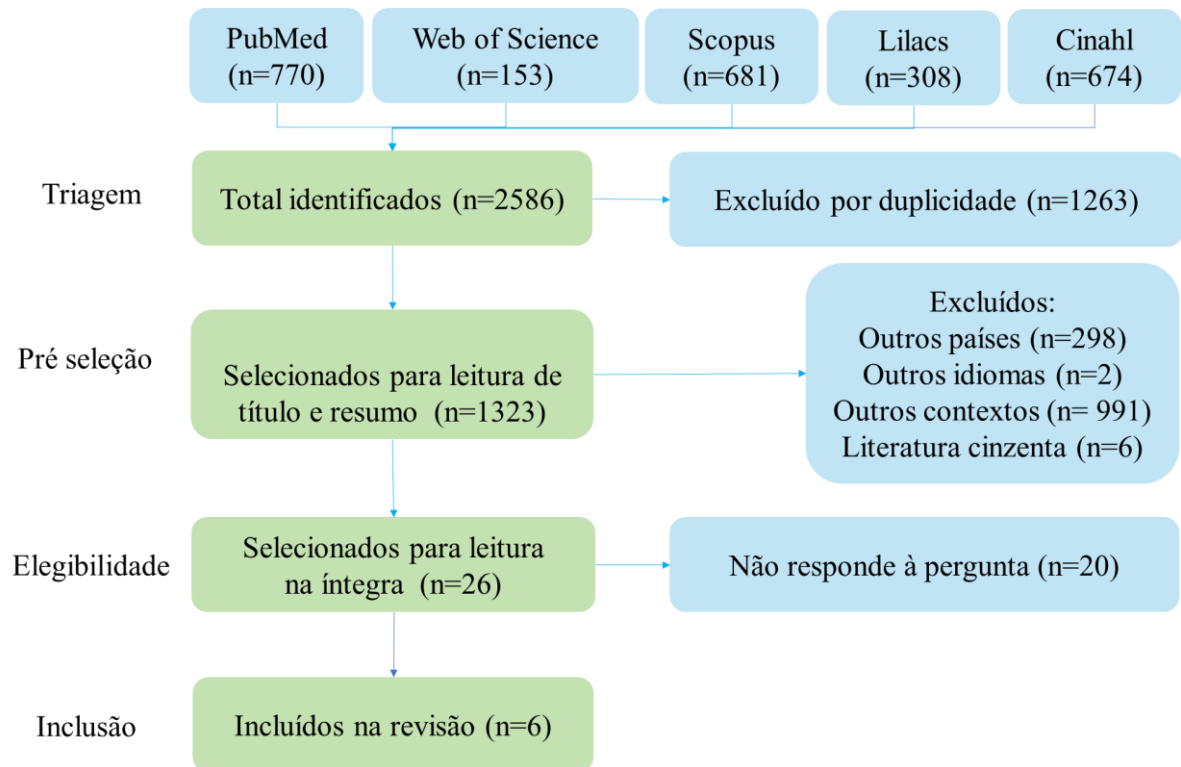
PubMed (n=770)

Web of Science (n=153)

Scopus (n=681)

Lilacs (n=308)

Cinahl (n=674)

Triagem

Total identificados (n=2586)

Excluído por duplicidade (n=1263)

Pré seleção

Selecionados para leitura de título e resumo (n=1323)

Excluídos:
Outros países (n=298)
Outros idiomas (n=2)
Outros contextos (n= 991)
Literatura cinzenta (n=6)

Elegibilidade

Selecionados para leitura na íntegra (n=26)

Não responde à pergunta (n=20)

Inclusão

Incluídos na revisão (n=6)